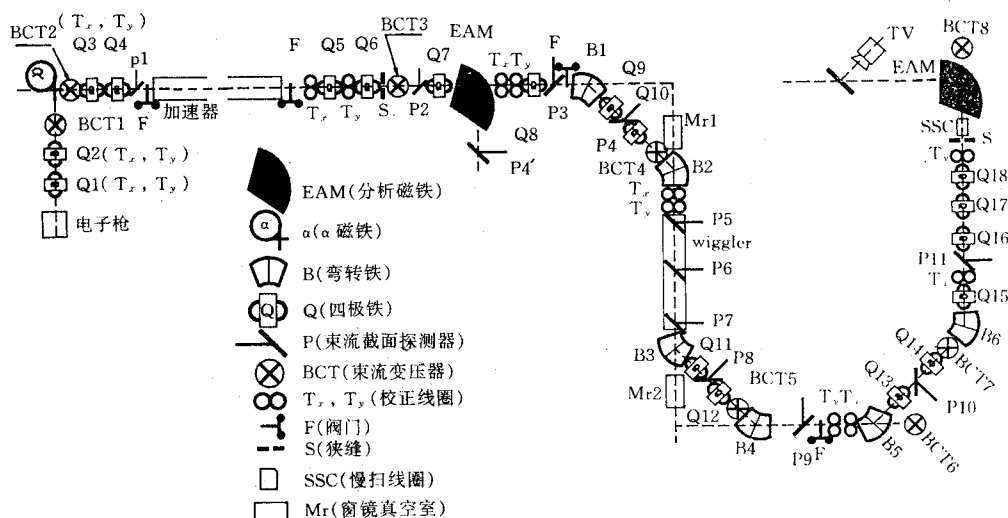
BCT2 ( $T_x$ , $T_y$ )
Q3 Q4
p1
F
加速器
F
BCT1
Q2( $T_x$ , $T_y$ )
Q1( $T_x$ , $T_y$ )
电子枪
F Q5 Q6
$T_x$ $T_y$ S. P2
BCT3
Q7
EAM
$T_x T_y$
F
P3
Q8
P4′
B1
Q9
Q10
P4
BCT4
Mr1
B2
$T_x$
$T_y$
P5
wiggler
P6
P7
B3
Q11
P8
Mr2
Q12
BCT5
B4
P9 F
$T_y T_x$
B5
BCT6
Q13
P10
Q14
BCT7
B6
Q15
$T_x$
P11
Q16
Q17
Q18
$T_y$
SSC
S
EAM
BCT8
TV
EAM(分析磁铁)
α(α 磁铁)
B(弯转铁)
Q(四极铁)
P(束流截面探测器)
BCT(束流变压器)
$T_x$ , $T_y$ (校正线圈)
F(阀门)
S(狭缝)
SSC(慢扫线圈)
Mr(窗镜真空室)